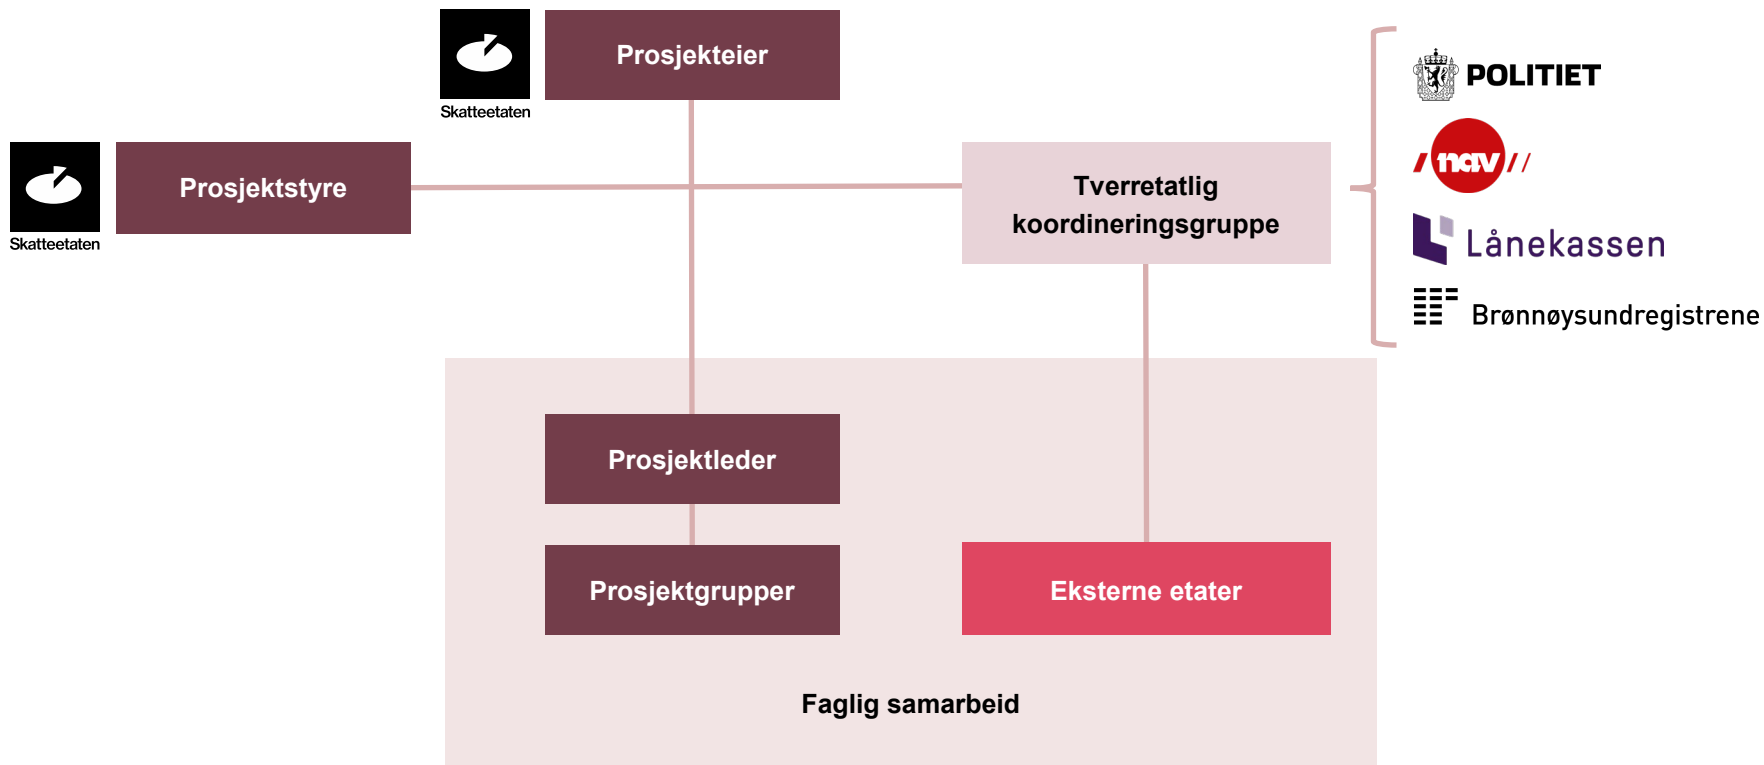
Skatteetaten

Prosjekteier

Skatteetaten

Prosjektstyre

Tverretatlig koordineringsgruppe

POLITIET

nav

Lånekassen

Brønnøysundregistrene

Prosjektleder

Prosjektgrupper

Eksterne etater

Faglig samarbeid